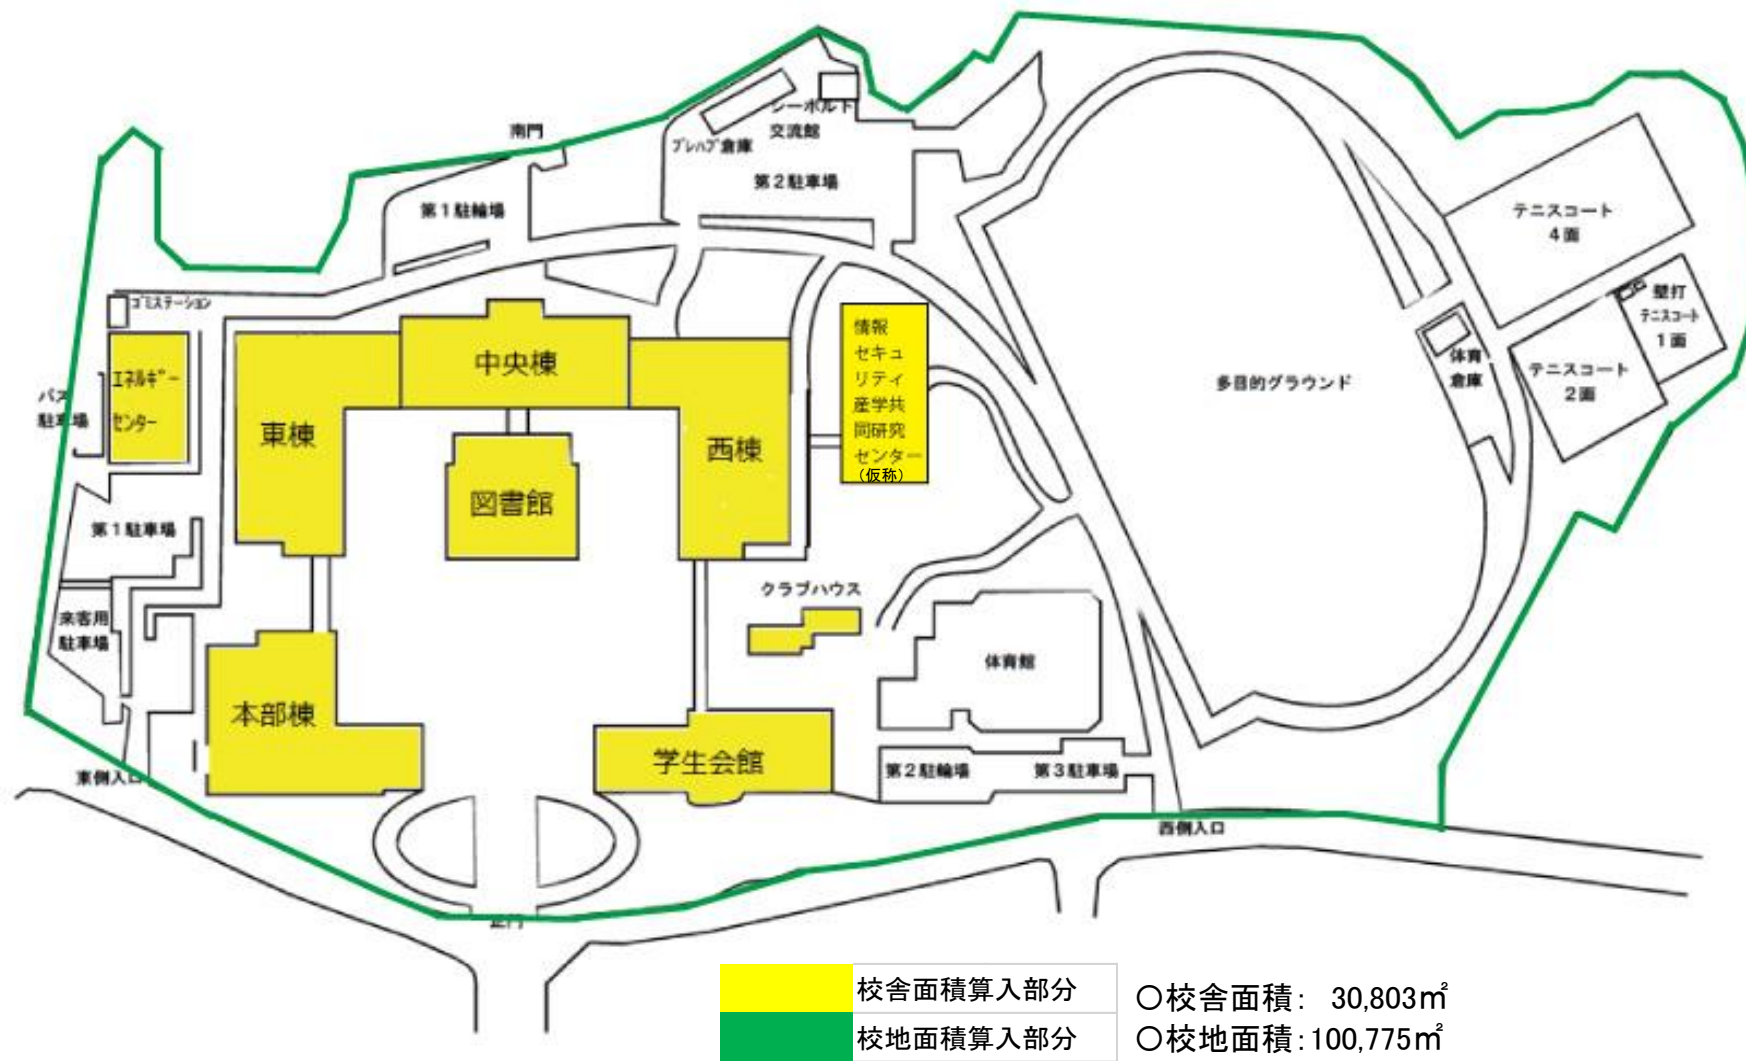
南門

シーボルト交流館

プレハブ倉庫

第2駐車場

第1駐輪場

ゴミステーション

テニスコート4面

壁打テニスコート1面

テニスコート2面

体育倉庫

多目的グラウンド

バス駐車場

エネルギーセンター

東棟

中央棟

西棟

図書館

情報セキュリティ産学共同研究センター（仮称）

第1駐車場

来客用駐車場

クラブハウス

体育館

本部棟

学生会館

第2駐輪場

第3駐車場

東側入口

西側入口

正門

| | 校舎面積算入部分 |
|---|---|
| | 校地面積算入部分 |

○校舎面積: 30,803㎡
○校地面積: 100,775㎡